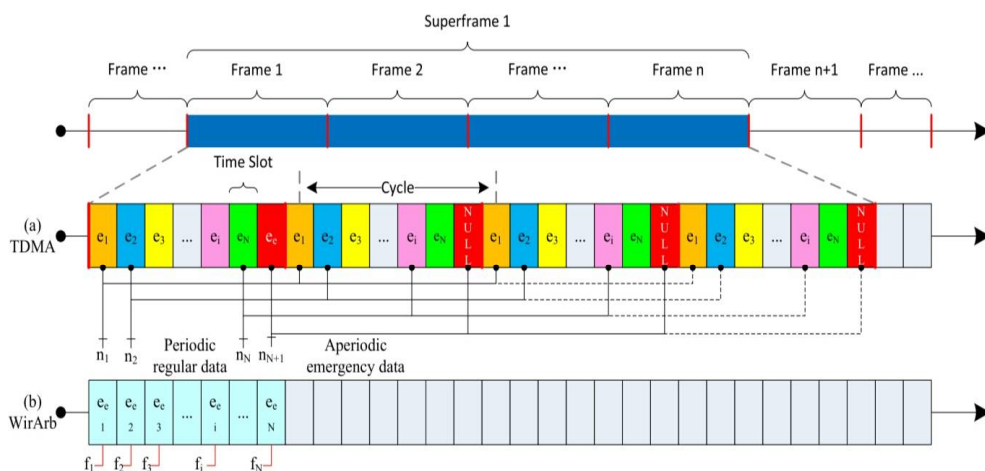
Superframe 1

Frame ··· Frame 1 Frame 2 Frame ··· Frame n Frame n+1 Frame ...

Time Slot

Cycle

(a) TDMA

$e_1$ $e_2$ $e_3$ ... $e_i$ $e_N$ $e_e$ $e_1$ $e_2$ $e_3$ ... $e_i$ $e_N$ NULL $e_1$ $e_2$ $e_3$ ... $e_i$ $e_N$ NULL $e_1$ $e_2$ $e_3$ ... $e_i$ $e_N$ NULL

$n_1$ $n_2$ Periodic regular data $n_N$ $n_{N+1}$ Aperiodic emergency data

(b) WirArb

$e_e$ 1 $e_e$ 2 $e_e$ 3 ... $e_e$ i ... $e_e$ N

$f_1$ $f_2$ $f_3$ $f_i$ $f_N$